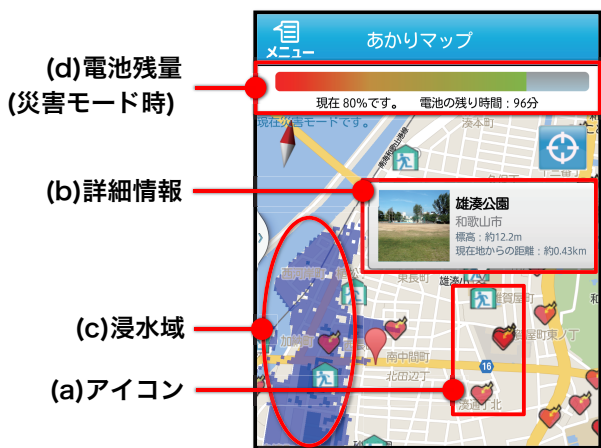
(d)電池残量
(災害モード時)

(b)詳細情報

(c)浸水域

(a)アイコン

メニュー

あかりマップ

現在 80%です。 電池の残り時間：96分

現在災害モードです。

湊本町

雄湊公園
和歌山市
標高：約12.2m
現在地からの距離：約0.43km

東長町

雄湊小

南中間町

北田辺丁

16

湊通丁北

屋町東ノ丁

加納町